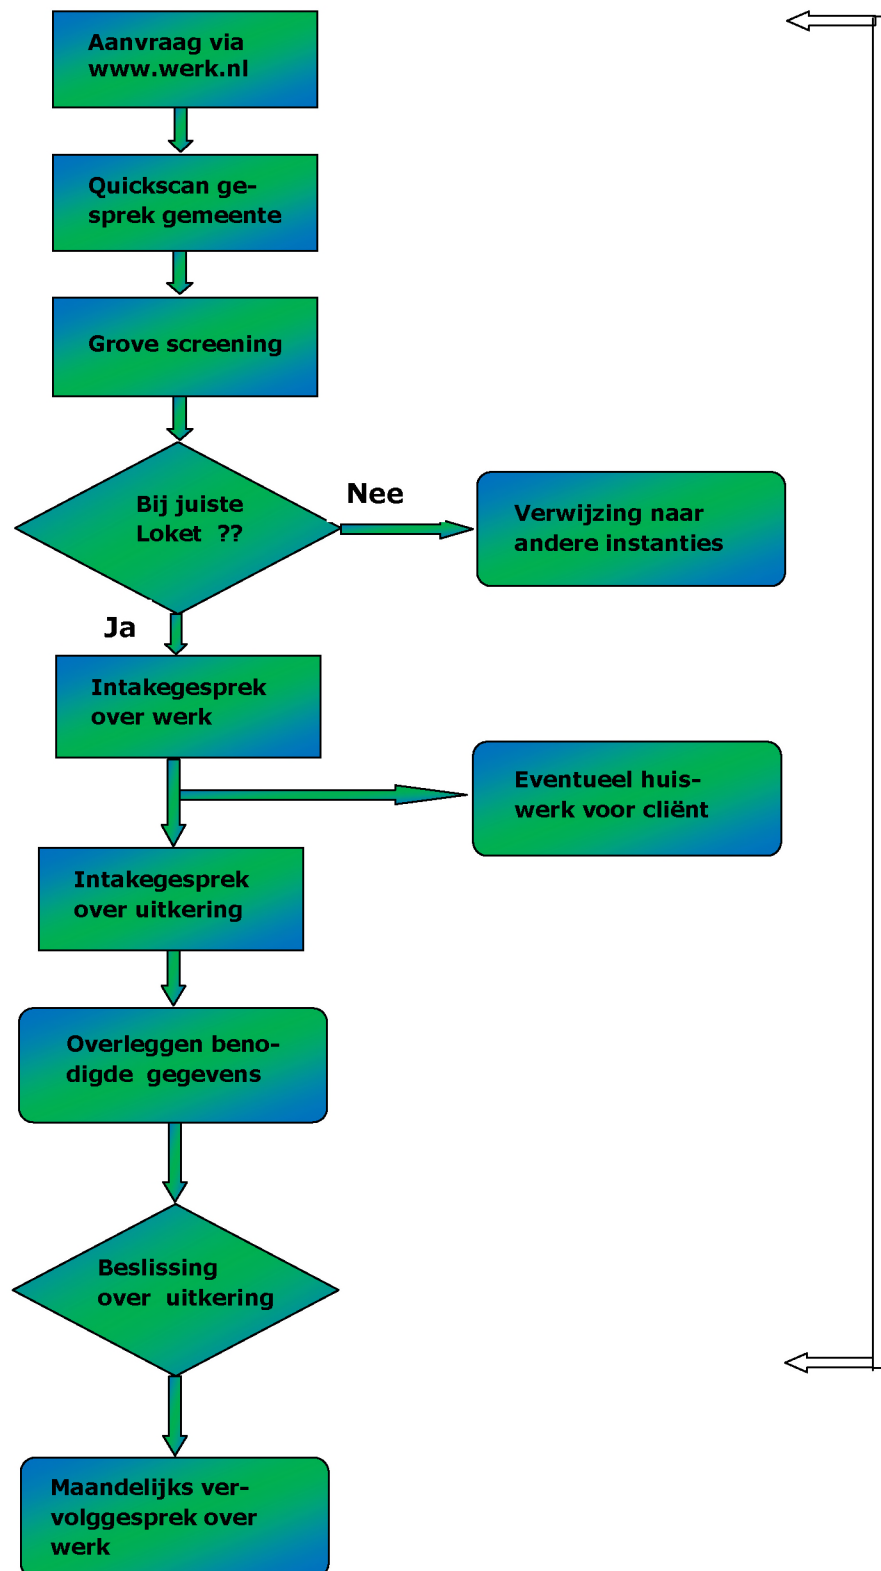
Aanvraag via www.werk.nl

Quickscan gesprek gemeente

Grove screening

Bij juiste Loket ??

Nee

Verwijzing naar andere instanties

Ja

Intakegesprek over werk

Eventueel huiswerk voor cliënt

Intakegesprek over uitkering

Overleggen benodigde gegevens

Beslissing over uitkering

Maandelijks vervolggesprek over werk